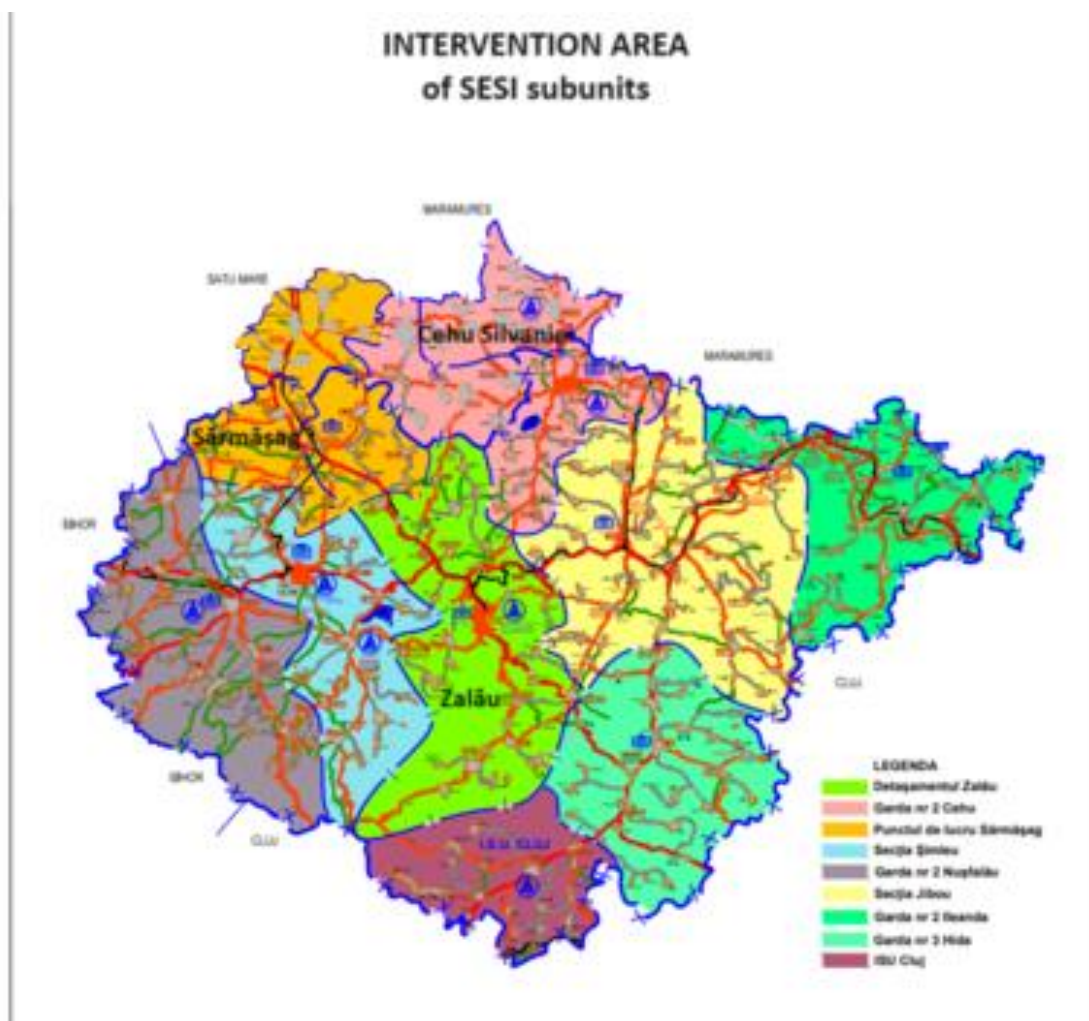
INTERVENTION AREA
of SESI subunits

MARAMUREȘ

SATU MARE

Cehu Silvaniei

MARAMUREȘ

Sărmășag

BIHOR

Zalău

CLUJ

BIHOR

CLUJ

ISU CLUJ

LEGENDA
Detașamentul Zalău
Garda nr 2 Cehu
Punctul de lucru Sărmășag
Secția Șimleu
Garda nr 2 Nușfalău
Secția Jibou
Garda nr 2 Ileanda
Garda nr 3 Hida
ISU Cluj